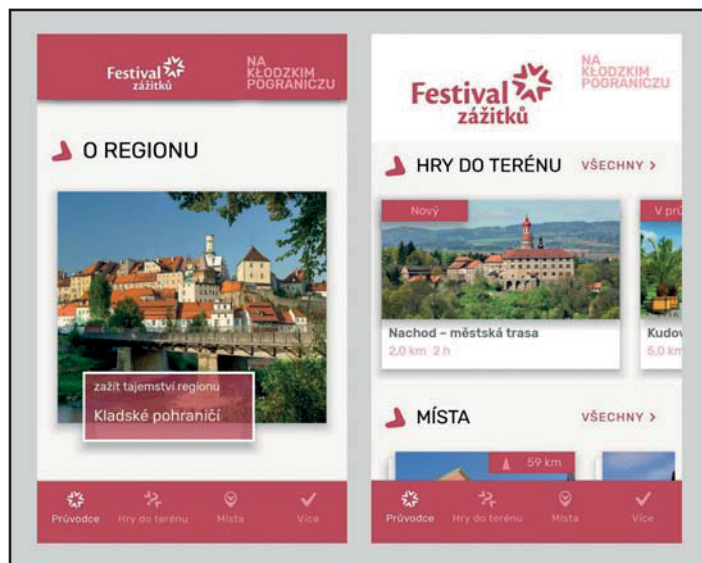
Festival zážitků

NA KŁODZKIM POGRANICZU

O REGIONU

zažít tajemství regionu

Kladské pohraničí

Průvodce Hry do terénu Místa Více

Festival zážitků

NA KŁODZKIM POGRANICZU

HRY DO TERÉNU VŠECHNY >

Nový

Nachod – městská trasa

2,0 km 2 h

V prů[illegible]

Kudov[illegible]

5,0 k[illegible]

MÍSTA VŠECHNY >

59 km

Průvodce Hry do terénu Místa Více